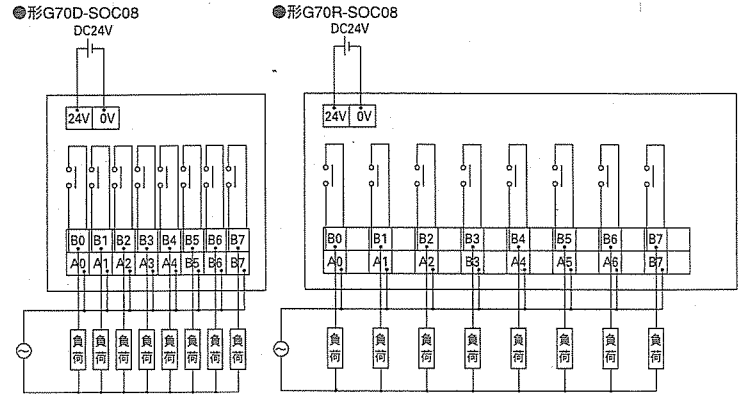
●形G70D-SOC08

DC24V

24V 0V

B0 B1 B2 B3 B4 B5 B6 B7

A0 A1 A2 A3 A4 B6 B7

負荷 負荷 負荷 負荷 負荷 負荷 負荷 負荷

●形G70R-SOC08

DC24V

24V 0V

B0 B1 B2 B3 B4 B5 B6 B7

A0 A1 A2 B3 A4 A5 A6 B7

負荷 負荷 負荷 負荷 負荷 負荷 負荷 負荷